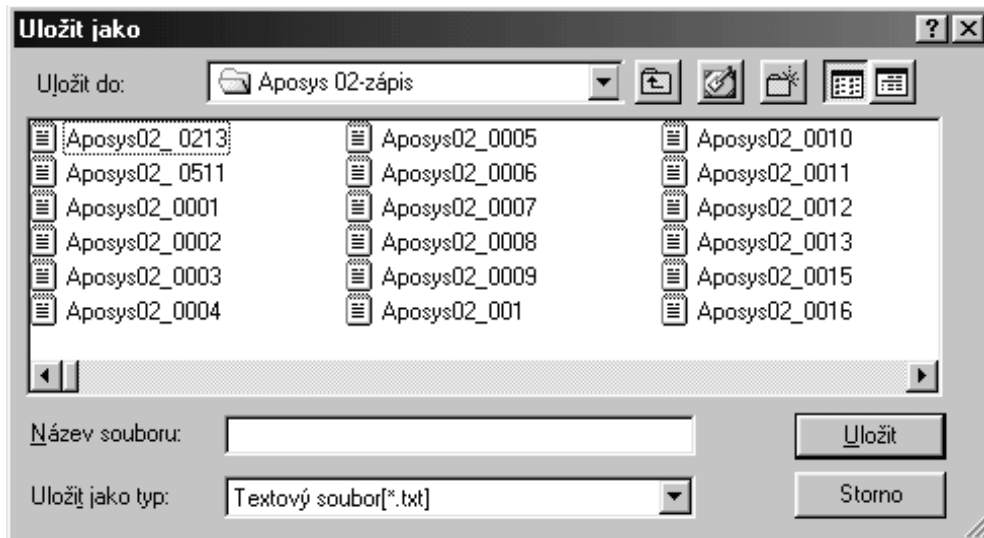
Uložit jako

?

Uložit do: Aposys 02-zápis

Aposys02_ 0213
Aposys02_ 0511
Aposys02_0001
Aposys02_0002
Aposys02_0003
Aposys02_0004

Aposys02_0005
Aposys02_0006
Aposys02_0007
Aposys02_0008
Aposys02_0009
Aposys02_001

Aposys02_0010
Aposys02_0011
Aposys02_0012
Aposys02_0013
Aposys02_0015
Aposys02_0016

Název souboru:

Uložit

Uložit jako typ: Textový soubor[*.txt]

Storno